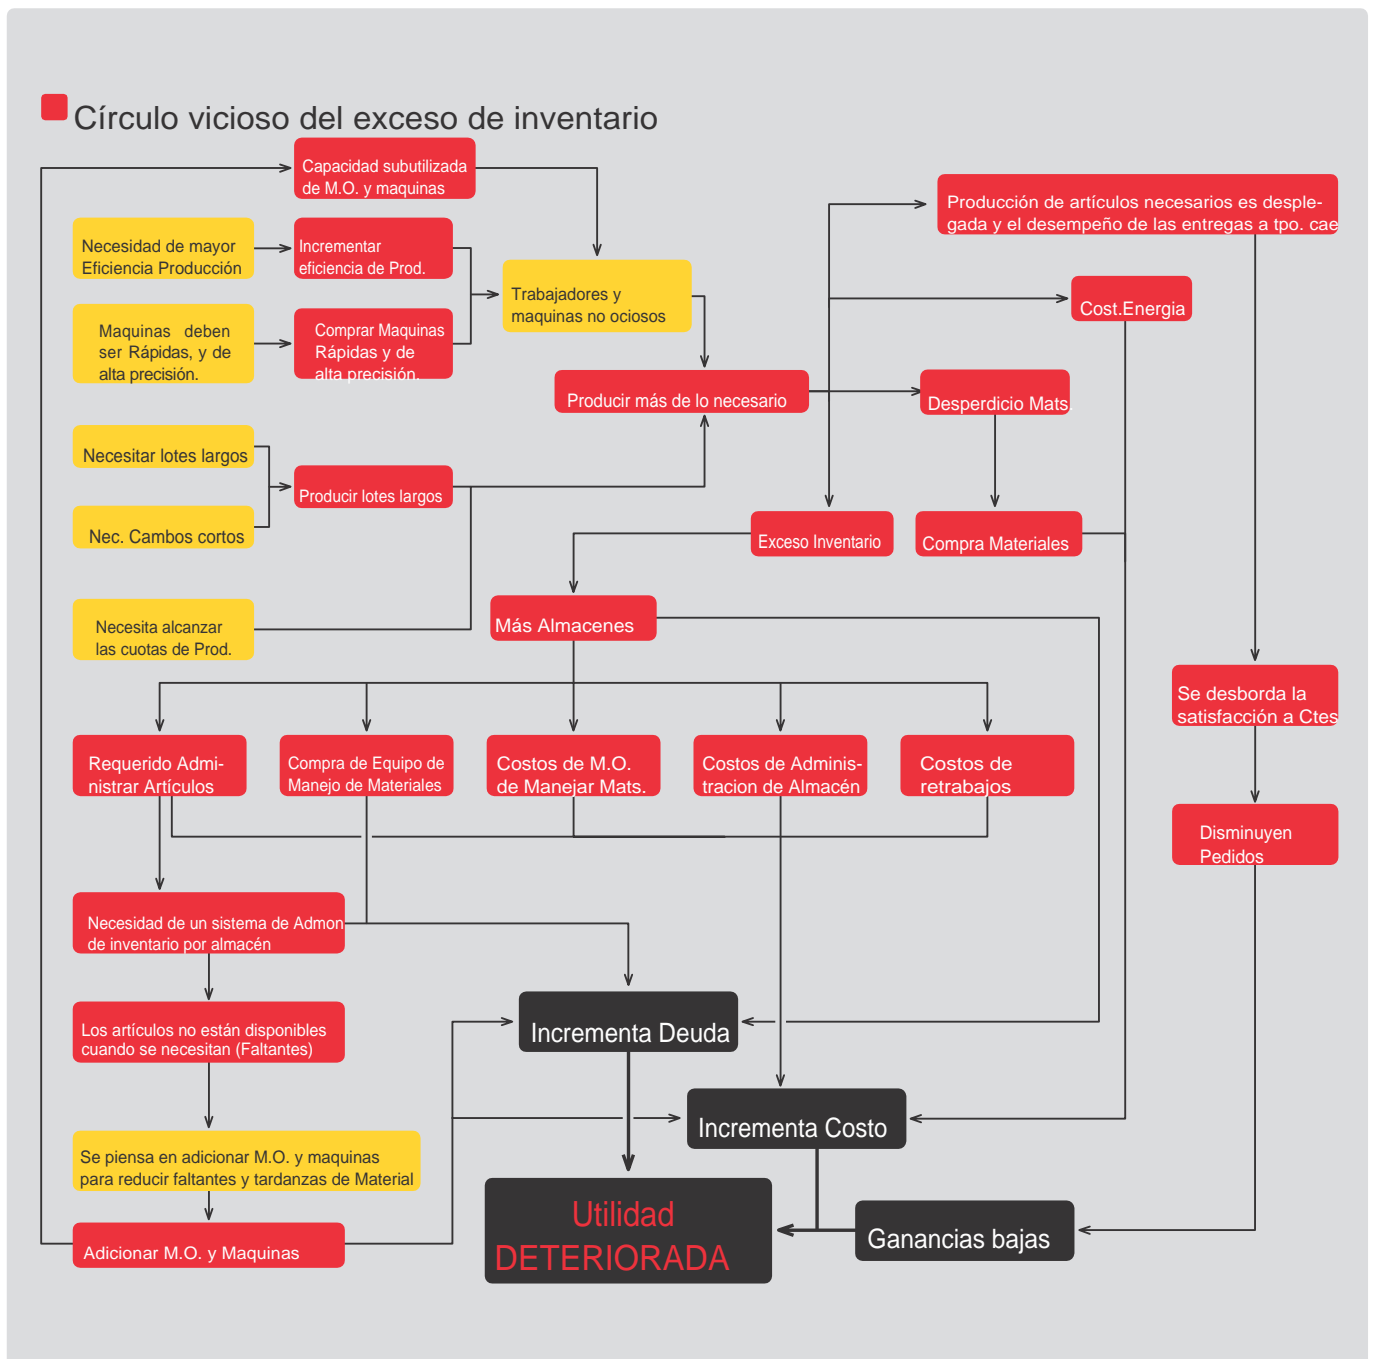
Círculo vicioso del exceso de inventario

Capacidad subutilizada de M.O. y maquinas

Necesidad de mayor Eficiencia Producción

Incrementar eficiencia de Prod.

Maquinas deben ser Rápidas, y de alta precisión.

Comprar Maquinas Rápidas y de alta precisión.

Trabajadores y maquinas no ociosos

Producción de artículos necesarios es desplegada y el desempeño de las entregas a tpo. cae

Cost.Energia

Producir más de lo necesario

Desperdicio Mats

Necesitar lotes largos

Producir lotes largos

Nec. Cambos cortos

Exceso Inventario

Compra Materiales

Necesita alcanzar las cuotas de Prod.

Más Almacenes

Se desborda la satisfacción a Ctes

Requerido Administrar Artículos

Compra de Equipo de Manejo de Materiales

Costos de M.O. de Manejar Mats.

Costos de Administracion de Almacén

Costos de retrabajos

Disminuyen Pedidos

Necesidad de un sistema de Admon de inventario por almacén

Los artículos no están disponibles cuando se necesitan (Faltantes)

Incrementa Deuda

Incrementa Costo

Se piensa en adicionar M.O. y maquinas para reducir faltantes y tardanzas de Material

Utilidad DETERIORADA

Ganancias bajas

Adicionar M.O. y Maquinas